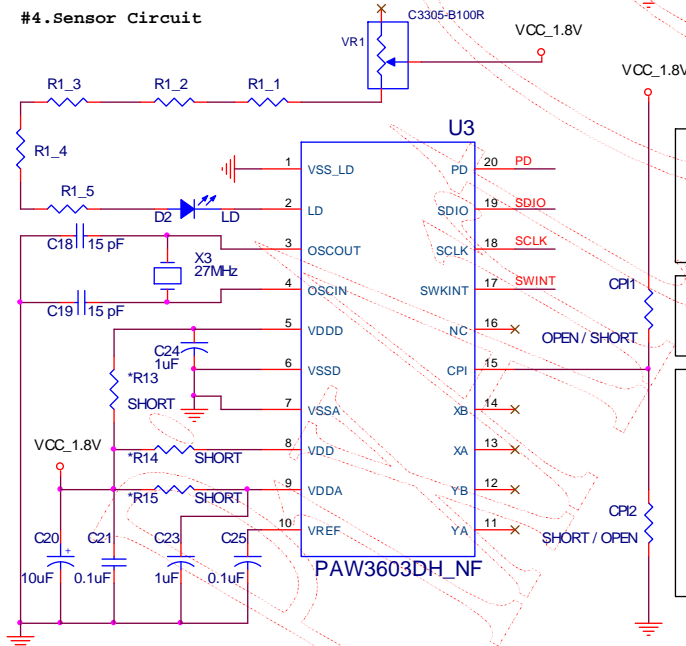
#4.Sensor Circuit

VR1
C3305-B100R
VCC_1.8V
VCC_1.8V
R1_3
R1_2
R1_1
R1_4
R1_5
D2
LD
U3
1 VSS_LD
2 LD
3 OSCOUT
4 OSCIN
5 VDDD
6 VSSD
7 VSSA
8 VDD
9 VDDA
10 VREF
PD 20 PD
SDIO 19 SDIO
SCLK 18 SCLK
SWKINT 17 SWINT
NC 16
CPI 15
XB 14
XA 13
YB 12
YA 11
PAW3603DH_NF
C18 15 pF
X3
27MHz
C19 15 pF
C24
1uF
*R13
SHORT
VCC_1.8V
*R14 SHORT
*R15 SHORT
C20
10uF
C21
0.1uF
C23
1uF
C25
0.1uF
CPI1
OPEN / SHORT
CPI2
SHORT / OPEN